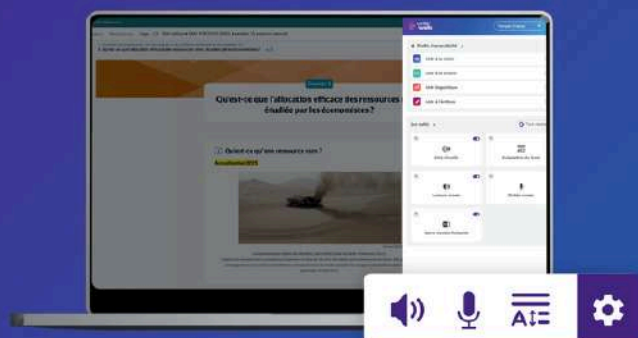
Qu'est-ce que l'allocation efficace des ressources étudiée par les économistes ?

Qu'est-ce qu'une ressource rare ?

Profils d'accessibilité

Aide à la lecture

Aide dyslexie

Aide à l'écriture

Les outils

Zone d'outils

Bulle de texte

Lecture vocale

Dictée vocale

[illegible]